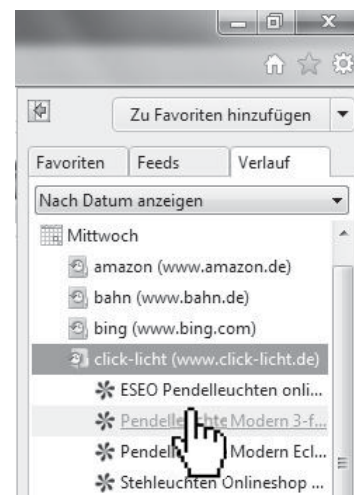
Zu Favoriten hinzufügen

Favoriten | Feeds | Verlauf

Nach Datum anzeigen

Mittwoch

amazon (www.amazon.de)

bahn (www.bahn.de)

bing (www.bing.com)

click-licht (www.click-licht.de)

ESEO Pendelleuchten onli...

Pendelle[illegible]hte Modern 3-f...

Pendel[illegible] Modern Ecl...

Stehleuchten Onlineshop ...